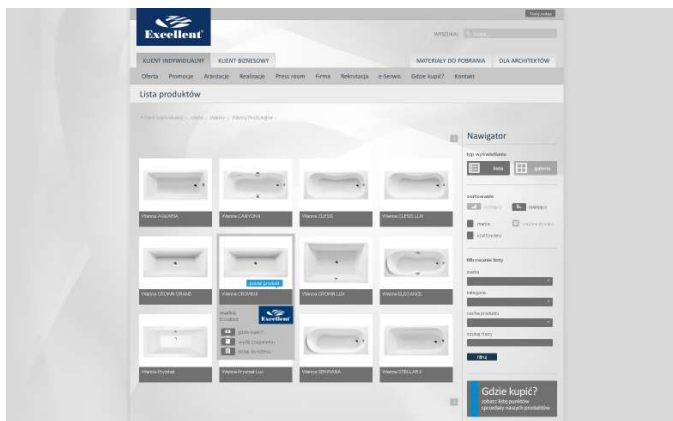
Excellent

WYSZUKAJ

KLIENT INDYWIDUALNY KLIENT BIZNESOWY

MATERIAŁY DO POBRANIA DLA ARCHITEKTÓW

Oferta Promocje Aranżacje Realizacje Press room Firma Rekrutacja e-Serwis Gdzie kupić? Kontakt

Lista produktów

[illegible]

Nawigator

typ wyświetlania

lista galeria

sortowanie

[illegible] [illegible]

marka

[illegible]

filtrowanie listy

marka

kategoria

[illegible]

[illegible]

filtruj

Wanna AQUARIA

Wanna CANYON II

Wanna CLEVER

Wanna CLEVER LUX

Wanna CROWN GRAND

Wanna CROWN II

Wanna CROWN LUX

Wanna ELEGANCE

Wanna Prostokat

Wanna Prostokat Lux

Wanna SENTIVANA

Wanna STELLAR II

zobacz produkt

Excellent

gdzie kupić?

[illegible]

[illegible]

Gdzie kupić?

zobacz listę punktów sprzedaży naszych produktów